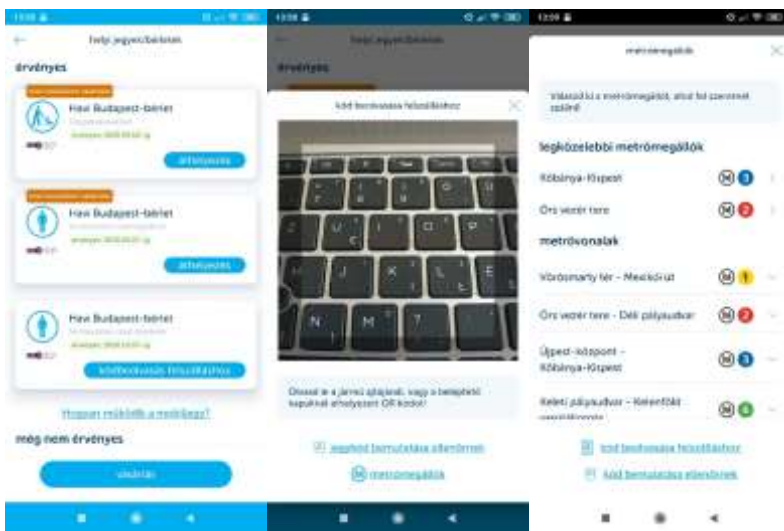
Saját jegyeim/bérleteim

érvényes

Havi Budapest-bérlet

Havi Budapest-bérlet

Havi Budapest-bérlet

Hogyan működik a mobiljegy?

még nem érvényes

vásárlás

Saját jegyeim/bérleteim

érvényes

Add beolvasása felszálláshoz

Olvasd le a jármű ajtajánál, vagy a beléptető kapuknál elhelyezett QR kódot!

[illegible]

metrómegállók

metrómegállók

Válaszd ki a metrómegállót, ahol fel szeretnél szállni!

legközelebbi metrómegállók

Kőbánya-Kispest

Örs vezér tere

metróvonalak

Vörösmarty tér - Mexikói út

Örs vezér tere - Déli pályaudvar

Újpest-központ - Kőbánya-Kispest

Keleti pályaudvar - Kelenföld vasútállomás

Add beolvasása felszálláshoz

Add bemutatása ellenőrnek